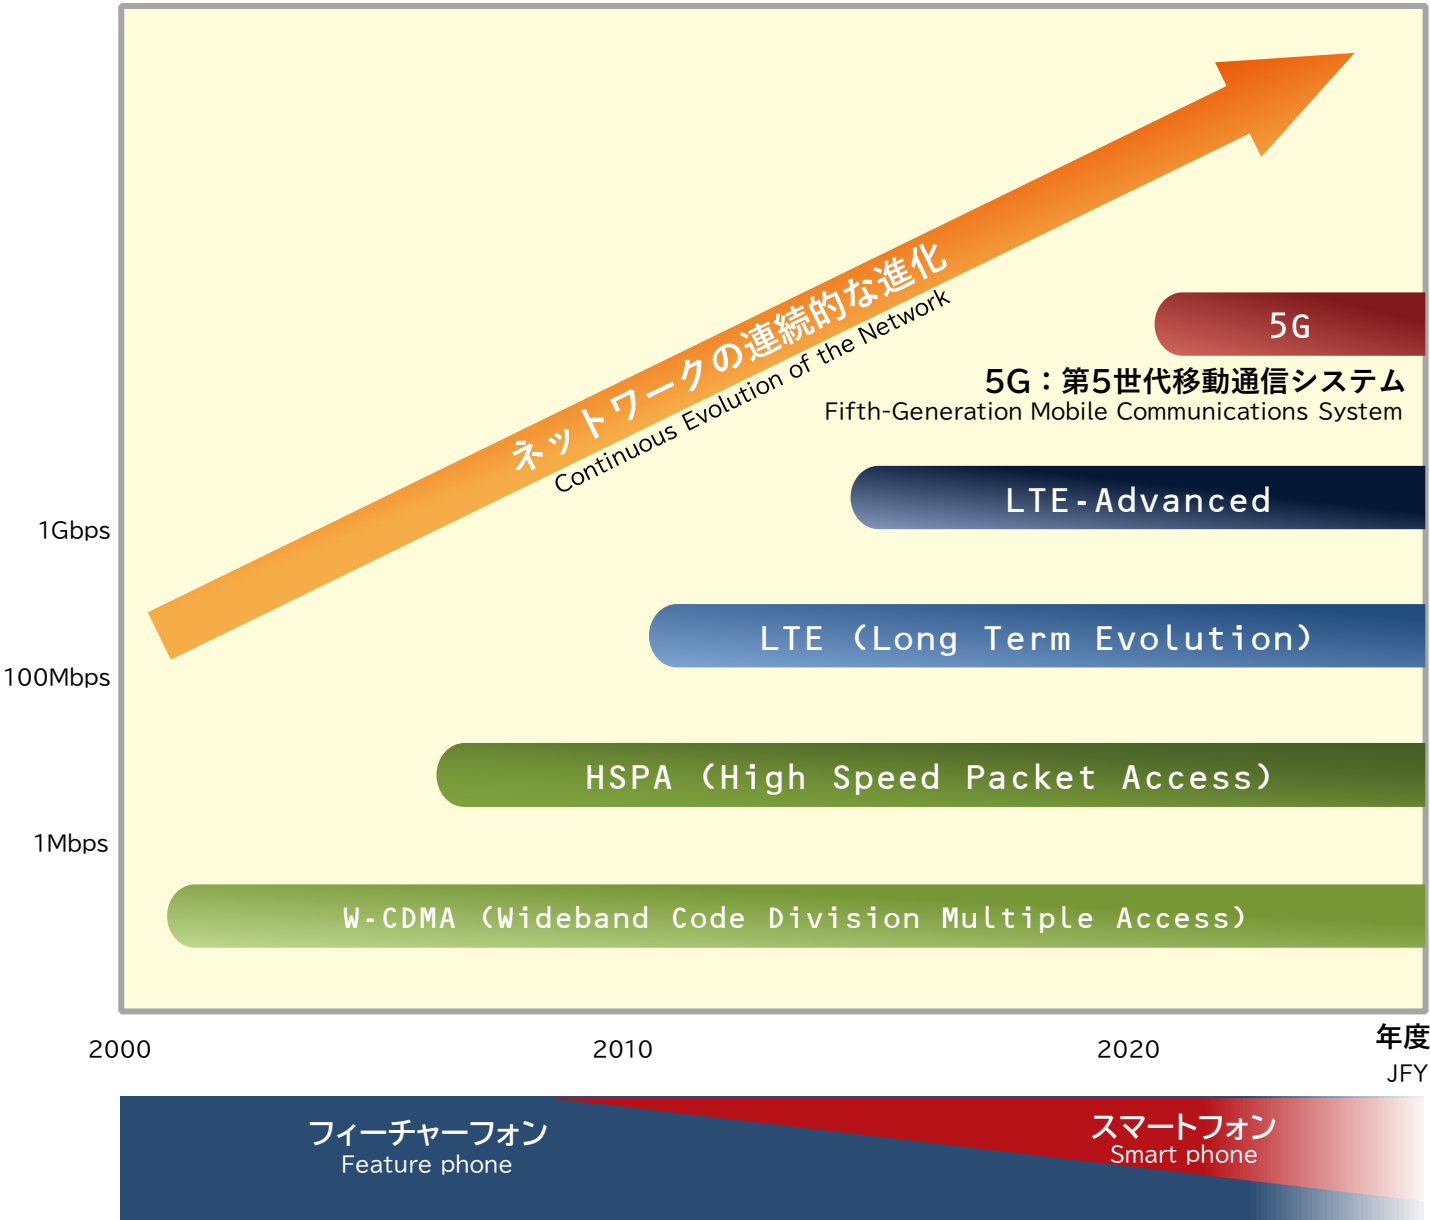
ネットワークの連続的な進化
Continuous Evolution of the Network

5G

5G：第5世代移動通信システム
Fifth-Generation Mobile Communications System

LTE-Advanced

1Gbps

LTE (Long Term Evolution)

100Mbps

HSPA (High Speed Packet Access)

1Mbps

W-CDMA (Wideband Code Division Multiple Access)

2000

2010

2020

年度
JFY

フィーチャーフォン
Feature phone

スマートフォン
Smart phone